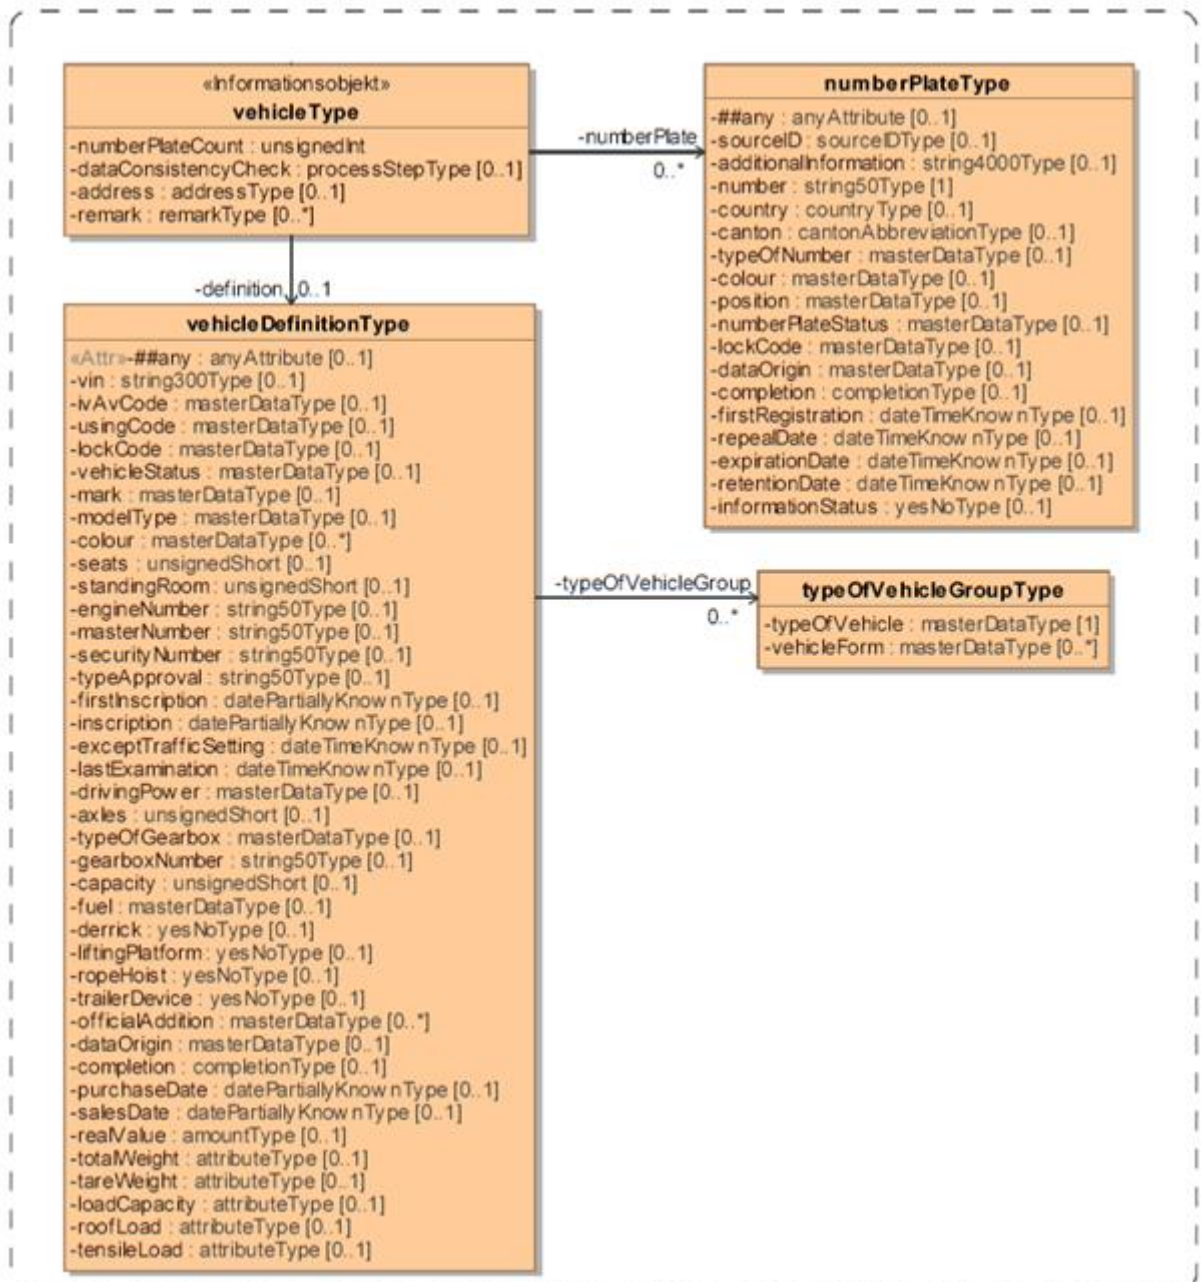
«Informationsobjekt»
vehicleType

-numberPlateCount : unsignedInt
-dataConsistencyCheck : processStepType [0..1]
-address : addressType [0..1]
-remark : remarkType [0..*]

-numberPlate
0..*

numberPlateType

-##any : anyAttribute [0..1]
-sourceID : sourceIDType [0..1]
-additionalInformation : string4000Type [0..1]
-number : string50Type [1]
-country : countryType [0..1]
-canton : cantonAbbreviationType [0..1]
-typeOfNumber : masterDataType [0..1]
-colour : masterDataType [0..1]
-position : masterDataType [0..1]
-numberPlateStatus : masterDataType [0..1]
-lockCode : masterDataType [0..1]
-dataOrigin : masterDataType [0..1]
-completion : completionType [0..1]
-firstRegistration : dateTimeKnownType [0..1]
-repealDate : dateTimeKnownType [0..1]
-expirationDate : dateTimeKnownType [0..1]
-retentionDate : dateTimeKnownType [0..1]
-informationStatus : yesNoType [0..1]

-definition 0..1

vehicleDefinitionType

«Attr»-##any : anyAttribute [0..1]
-vin : string300Type [0..1]
-ivAvCode : masterDataType [0..1]
-usingCode : masterDataType [0..1]
-lockCode : masterDataType [0..1]
-vehicleStatus : masterDataType [0..1]
-mark : masterDataType [0..1]
-modelType : masterDataType [0..1]
-colour : masterDataType [0..*]
-seats : unsignedShort [0..1]
-standingRoom : unsignedShort [0..1]
-engineNumber : string50Type [0..1]
-masterNumber : string50Type [0..1]
-securityNumber : string50Type [0..1]
-typeApproval : string50Type [0..1]
-firstInscription : datePartiallyKnownType [0..1]
-inscription : datePartiallyKnownType [0..1]
-exceptTrafficSetting : dateTimeKnownType [0..1]
-lastExamination : dateTimeKnownType [0..1]
-drivingPower : masterDataType [0..1]
-axles : unsignedShort [0..1]
-typeOfGearbox : masterDataType [0..1]
-gearboxNumber : string50Type [0..1]
-capacity : unsignedShort [0..1]
-fuel : masterDataType [0..1]
-derrick : yesNoType [0..1]
-liftingPlatform : yesNoType [0..1]
-ropeHoist : yesNoType [0..1]
-trailerDevice : yesNoType [0..1]
-officialAddition : masterDataType [0..*]
-dataOrigin : masterDataType [0..1]
-completion : completionType [0..1]
-purchaseDate : datePartiallyKnownType [0..1]
-salesDate : datePartiallyKnownType [0..1]
-realValue : amountType [0..1]
-totalWeight : attributeType [0..1]
-tareWeight : attributeType [0..1]
-loadCapacity : attributeType [0..1]
-roofLoad : attributeType [0..1]
-tensileLoad : attributeType [0..1]

-typeOfVehicleGroup
0..*

typeOfVehicleGroupType

-typeOfVehicle : masterDataType [1]
-vehicleForm : masterDataType [0..*]